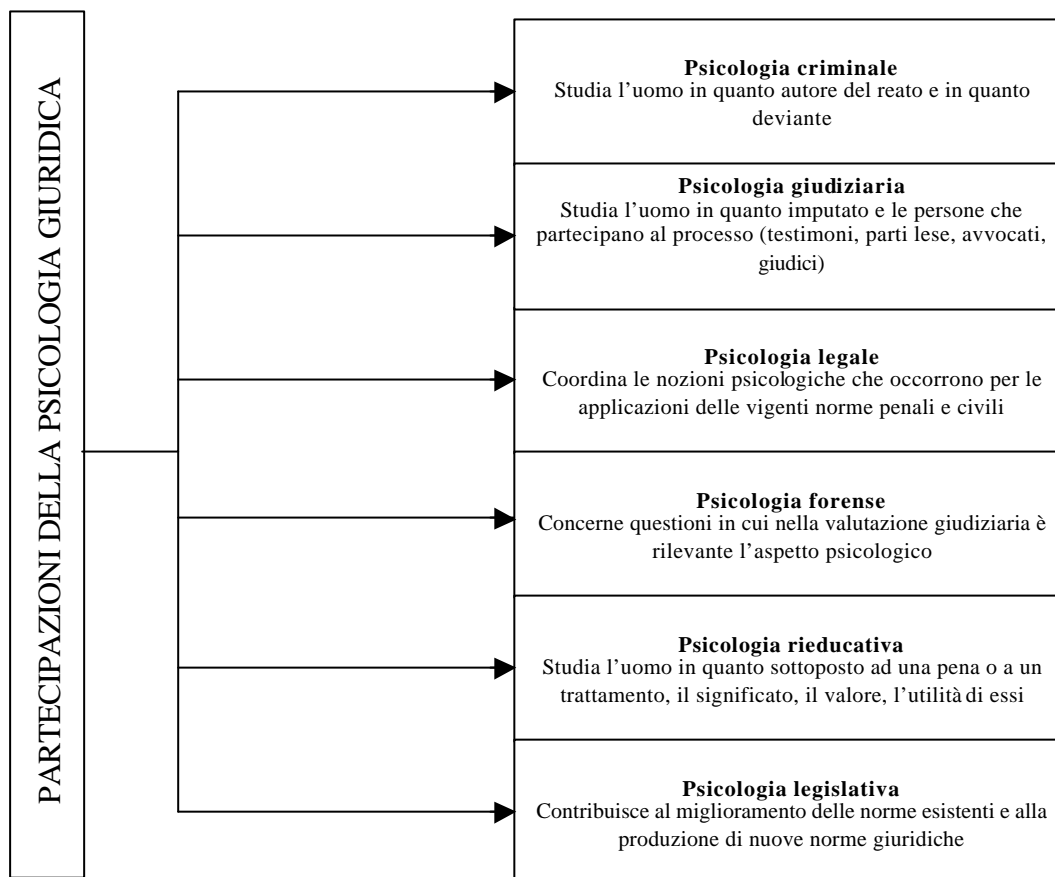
PARTECIPAZIONI DELLA PSICOLOGIA GIURIDICA

**Psicologia criminale**
Studia l'uomo in quanto autore del reato e in quanto deviante

**Psicologia giudiziaria**
Studia l'uomo in quanto imputato e le persone che partecipano al processo (testimoni, parti lese, avvocati, giudici)

**Psicologia legale**
Coordina le nozioni psicologiche che occorrono per le applicazioni delle vigenti norme penali e civili

**Psicologia forense**
Concerne questioni in cui nella valutazione giudiziaria è rilevante l'aspetto psicologico

**Psicologia rieducativa**
Studia l'uomo in quanto sottoposto ad una pena o a un trattamento, il significato, il valore, l'utilità di essi

**Psicologia legislativa**
Contribuisce al miglioramento delle norme esistenti e alla produzione di nuove norme giuridiche